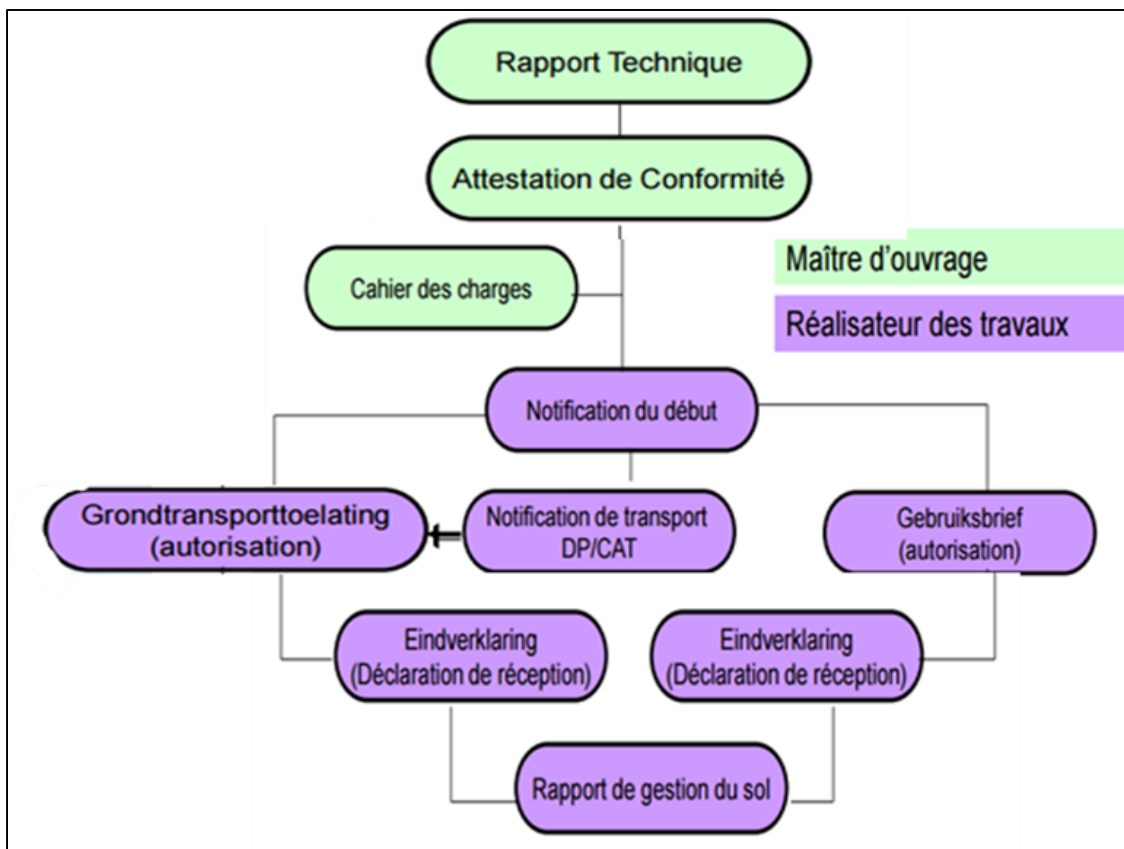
Rapport Technique

Attestation de Conformité

Maître d'ouvrage

Réalisateur des travaux

Cahier des charges

Notification du début

Grondtransporttoelating (autorisation)

Notification de transport DP/CAT

Gebruiksbrief (autorisation)

Eindverklaring (Déclaration de réception)

Eindverklaring (Déclaration de réception)

Rapport de gestion du sol